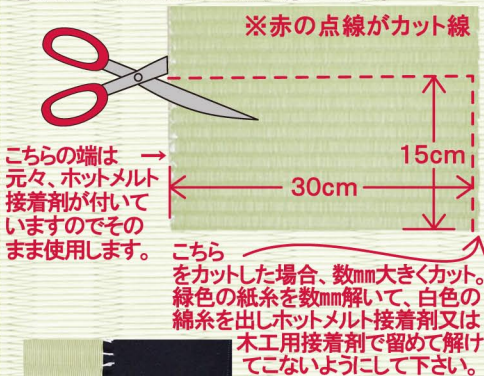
※赤の点線がカット線

こちらの端は元々、ホットメルト接着剤が付いていますのでそのまま使用します。

15cm

30cm

こちらをカットした場合、数mm大きくカット。緑色の紙糸を数mm解いて、白色の綿糸を出しホットメルト接着剤又は木工用接着剤で留めて解けてこないようにして下さい。